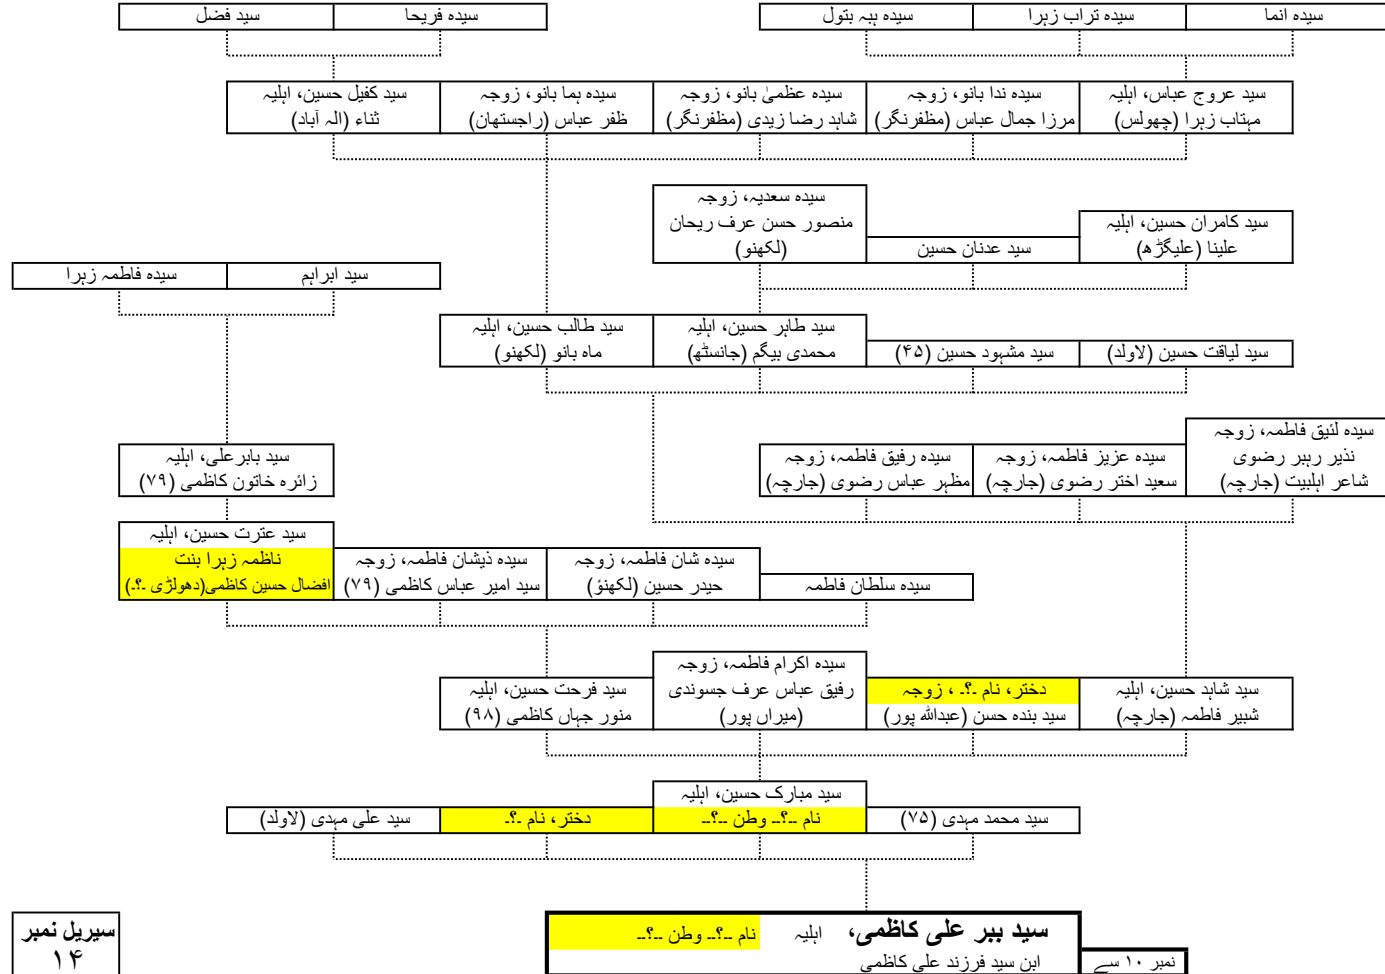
سیدہ انما | سیدہ تراب زہرا | سیدہ بہ بتول
سیدہ فریحا | سید فضل

سید عروج عباس، اہلیہ مہتاب زہرا (چھولس)
سیدہ ندا بانو، زوجہ مرزا جمال عباس (مظفرنگر)
سیدہ عظمیٰ بانو، زوجہ شاہد رضا زیدی (مظفرنگر)
سیدہ ہما بانو، زوجہ ظفر عباس (راجستھان)
سید کفیل حسین، اہلیہ ثناء (الہ آباد)

سید کامران حسین، اہلیہ علینا (علیگڑھ)
سید عدنان حسین
سیدہ سعدیہ، زوجہ منصور حسن عرف ریحان (لکھنو)

سید ابراہم | سیدہ فاطمہ زہرا

سید لیاقت حسین (لاولد)
سید مشہود حسین (۴۵)
سید طاہر حسین، اہلیہ محمدی بیگم (جانسٹھ)
سید طالب حسین، اہلیہ ماہ بانو (لکھنو)

سیدہ لئیق فاطمہ، زوجہ نذیر رہبر رضوی شاعر اہلبیت (جارچہ)
سیدہ عزیز فاطمہ، زوجہ سعید اختر رضوی (جارچہ)
سیدہ رفیق فاطمہ، زوجہ مظہر عباس رضوی (جارچہ)

سید بابر علی، اہلیہ زائرہ خاتون کاظمی (۷۹)

سید عترت حسین، اہلیہ ناظمہ زہرا بنت افضال حسین کاظمی(دھولڑی ۔؟۔)
سیدہ ذیشان فاطمہ، زوجہ سید امیر عباس کاظمی (۷۹)
سیدہ شان فاطمہ، زوجہ حیدر حسین (لکھنؤ)
سیدہ سلطان فاطمہ

سید شاہد حسین، اہلیہ شبیر فاطمہ (جارچہ)
دختر، نام ۔؟۔ ، زوجہ سید بندہ حسن (عبداللہ پور)
سیدہ اکرام فاطمہ، زوجہ رفیق عباس عرف جسوندی (میران پور)
سید فرحت حسین، اہلیہ منور جہاں کاظمی (۹۸)

سید محمد مہدی (۷۵)
سید مبارک حسین، اہلیہ نام ۔؟۔ وطن ۔؟۔
دختر، نام ۔؟۔
سید علی مہدی (لاولد)

سیریل نمبر ۱۴

سید ببر علی کاظمی، اہلیہ نام ۔؟۔ وطن ۔؟۔
ابن سید فرزند علی کاظمی

نمبر ۱۰ سے